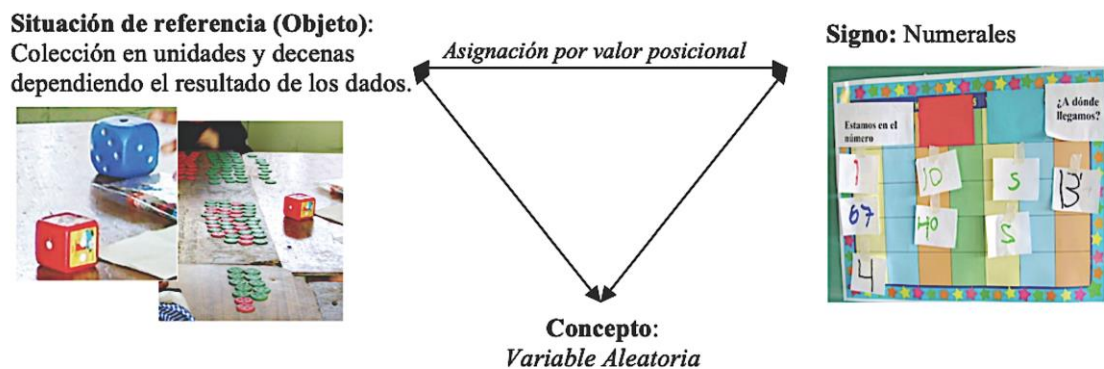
**Situación de referencia (Objeto):** Colección en unidades y decenas dependiendo el resultado de los dados.

*Asignación por valor posicional*

**Signo:** Numerales

Estamos en el número

¿A dónde llegamos?

1

10

5

13

67

40

5

4

**Concepto:** *Variable Aleatoria*